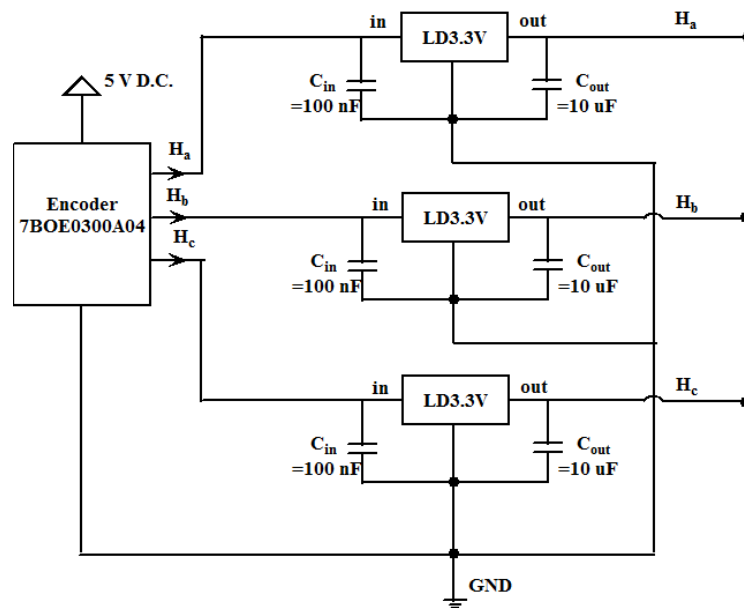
5 V D.C.

Encoder 7BOE0300A04

$H_a$

$H_b$

$H_c$

in

LD3.3V

out

$H_a$

$C_{in}$ =100 nF

$C_{out}$ =10 uF

in

LD3.3V

out

$H_b$

$C_{in}$ =100 nF

$C_{out}$ =10 uF

in

LD3.3V

out

$H_c$

$C_{in}$ =100 nF

$C_{out}$ =10 uF

GND